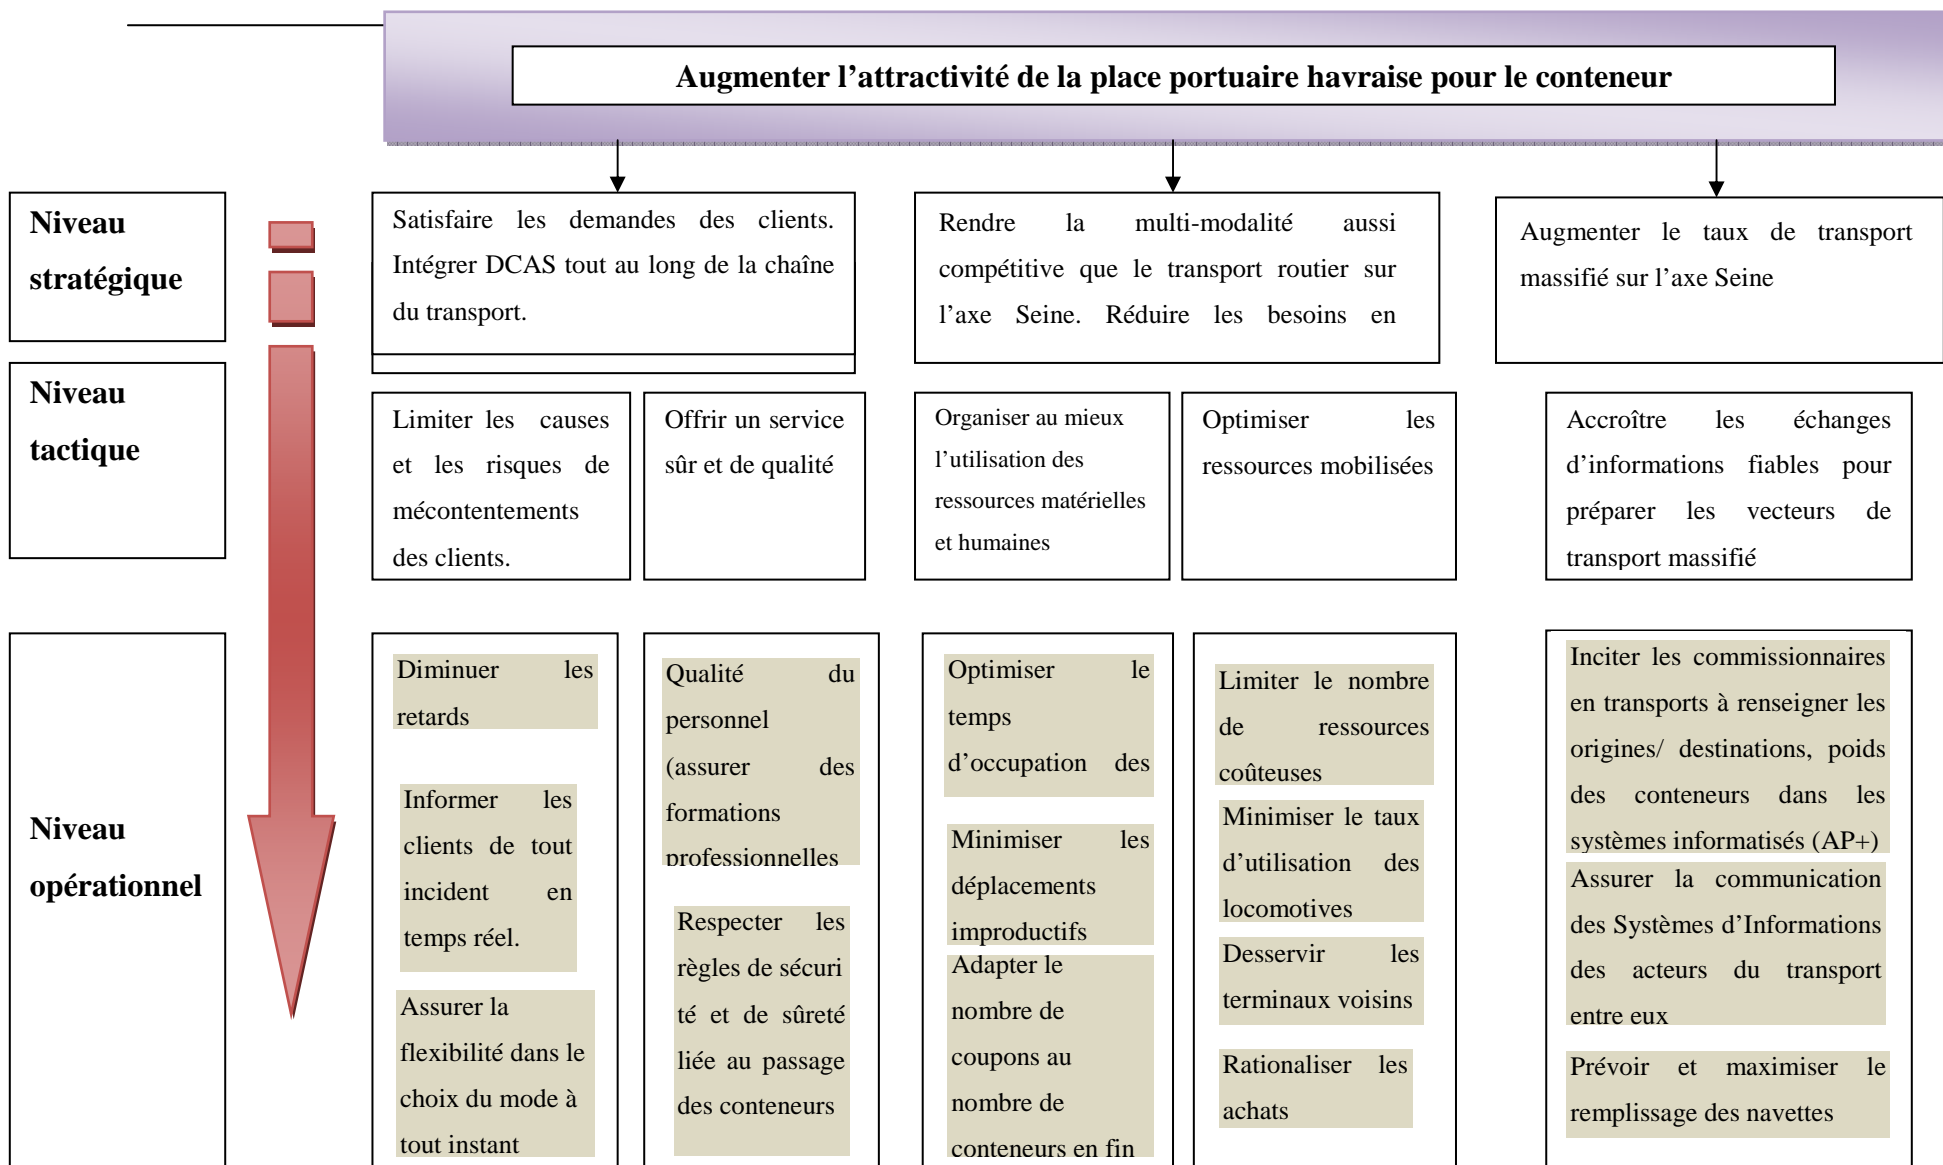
Augmenter l'attractivité de la place portuaire havraise pour le conteneur

Niveau stratégique

Niveau tactique

Niveau opérationnel

Satisfaire les demandes des clients. Intégrer DCAS tout au long de la chaîne du transport.

Rendre la multi-modalité aussi compétitive que le transport routier sur l'axe Seine. Réduire les besoins en

Augmenter le taux de transport massifié sur l'axe Seine

Limiter les causes et les risques de mécontentements des clients.

Offrir un service sûr et de qualité

Organiser au mieux l'utilisation des ressources matérielles et humaines

Optimiser les ressources mobilisées

Accroître les échanges d'informations fiables pour préparer les vecteurs de transport massifié

Diminuer les retards

Informer les clients de tout incident en temps réel.

Assurer la flexibilité dans le choix du mode à tout instant

Qualité du personnel (assurer des formations professionnelles

Respecter les règles de sécurité et de sûreté liée au passage des conteneurs

Optimiser le temps d'occupation des

Minimiser les déplacements improductifs

Adapter le nombre de coupons au nombre de conteneurs en fin

Limiter le nombre de ressources coûteuses

Minimiser le taux d'utilisation des locomotives

Desservir les terminaux voisins

Rationaliser les achats

Inciter les commissionnaires en transports à renseigner les origines/ destinations, poids des conteneurs dans les systèmes informatisés (AP+)

Assurer la communication des Systèmes d'Informations des acteurs du transport entre eux

Prévoir et maximiser le remplissage des navettes